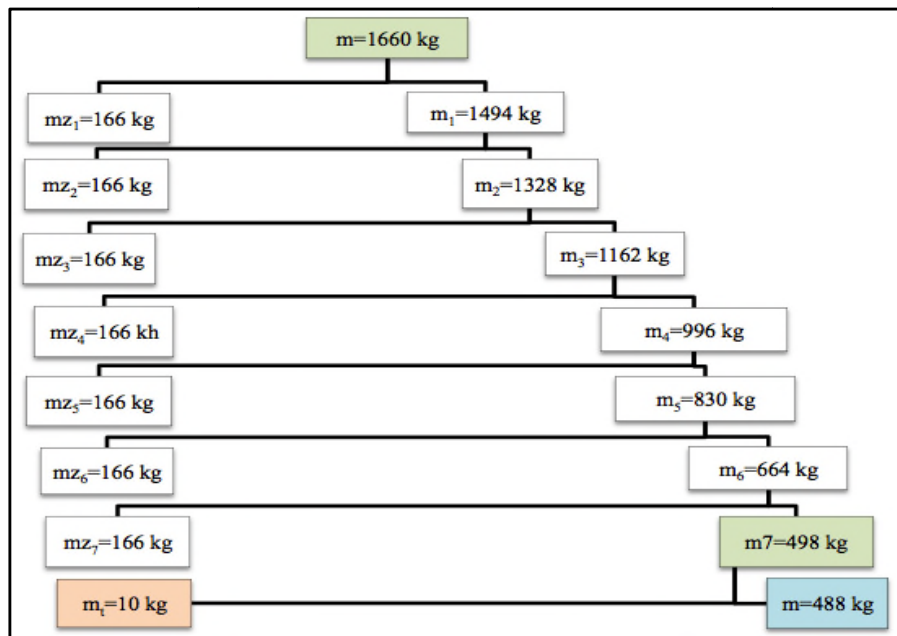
m=1660 kg

$mz_1$=166 kg

$m_1$=1494 kg

$mz_2$=166 kg

$m_2$=1328 kg

$mz_3$=166 kg

$m_3$=1162 kg

$mz_4$=166 kh

$m_4$=996 kg

$mz_5$=166 kg

$m_5$=830 kg

$mz_6$=166 kg

$m_6$=664 kg

$mz_7$=166 kg

m7=498 kg

$m_t$=10 kg

m=488 kg